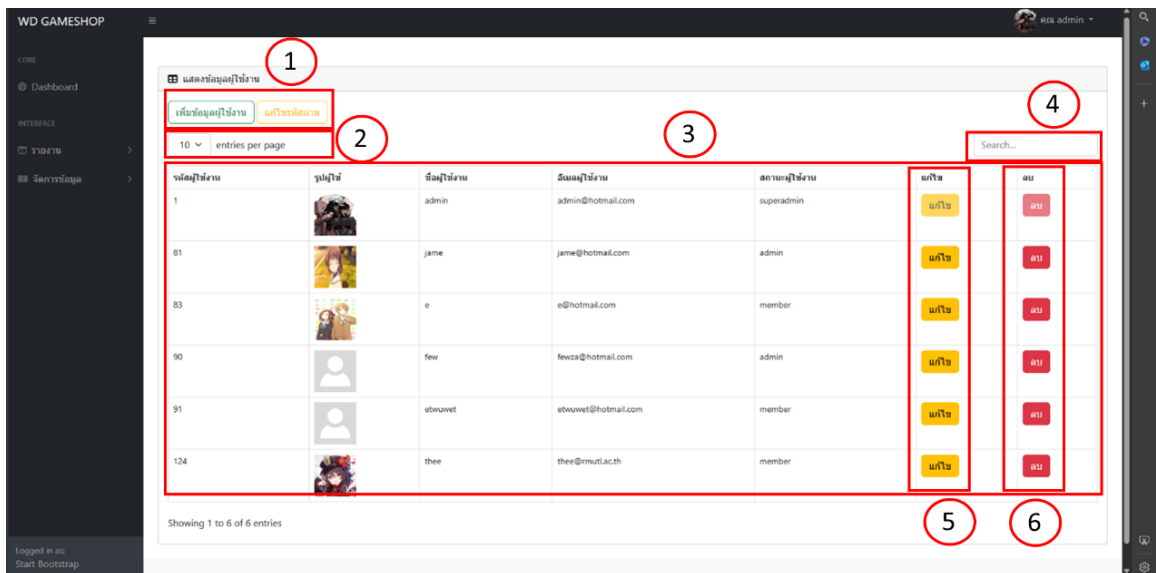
WD GAMESHOP

คุณ admin

CORE

Dashboard

INTERFACE

รายงาน

จัดการข้อมูล

Logged in as:
Start Bootstrap

1

แสดงข้อมูลผู้ใช้งาน

เพิ่มข้อมูลผู้ใช้งาน แก้ไขรหัสผ่าน

2

10 entries per page

3

4

Search...

| รหัสผู้ใช้งาน | รูปผู้ใช้ | ชื่อผู้ใช้งาน | อีเมลผู้ใช้งาน | สถานะผู้ใช้งาน | แก้ไข | ลบ |
|---|---|---|---|---|---|---|
| 1 | | admin | admin@hotmail.com | superadmin | แก้ไข | ลบ |
| 81 | | jame | jame@hotmail.com | admin | แก้ไข | ลบ |
| 83 | | e | e@hotmail.com | member | แก้ไข | ลบ |
| 90 | | few | fewza@hotmail.com | admin | แก้ไข | ลบ |
| 91 | | etwuwet | etwuwet@hotmail.com | member | แก้ไข | ลบ |
| 124 | | thee | thee@rmutl.ac.th | member | แก้ไข | ลบ |

Showing 1 to 6 of 6 entries

5

6